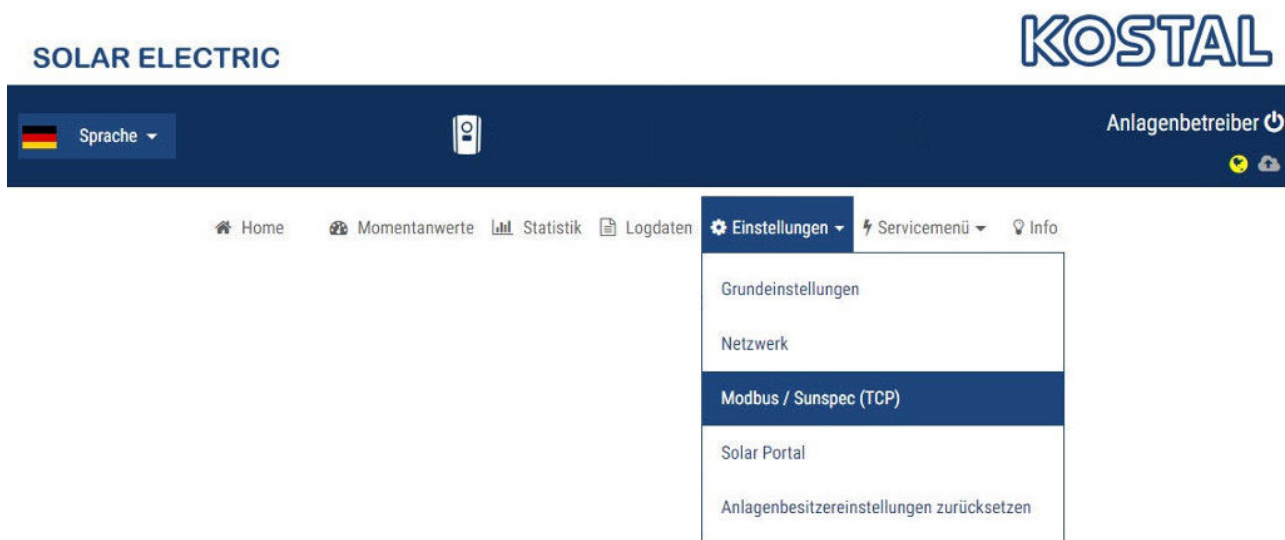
SOLAR ELECTRIC

KOSTAL

Sprache

Anlagenbetreiber

Home
Momentanwerte
Statistik
Logdaten
Einstellungen
Servicemenü
Info

Grundeinstellungen
Netzwerk
Modbus / Sunspec (TCP)
Solar Portal
Anlagenbesitzereinstellungen zurücksetzen